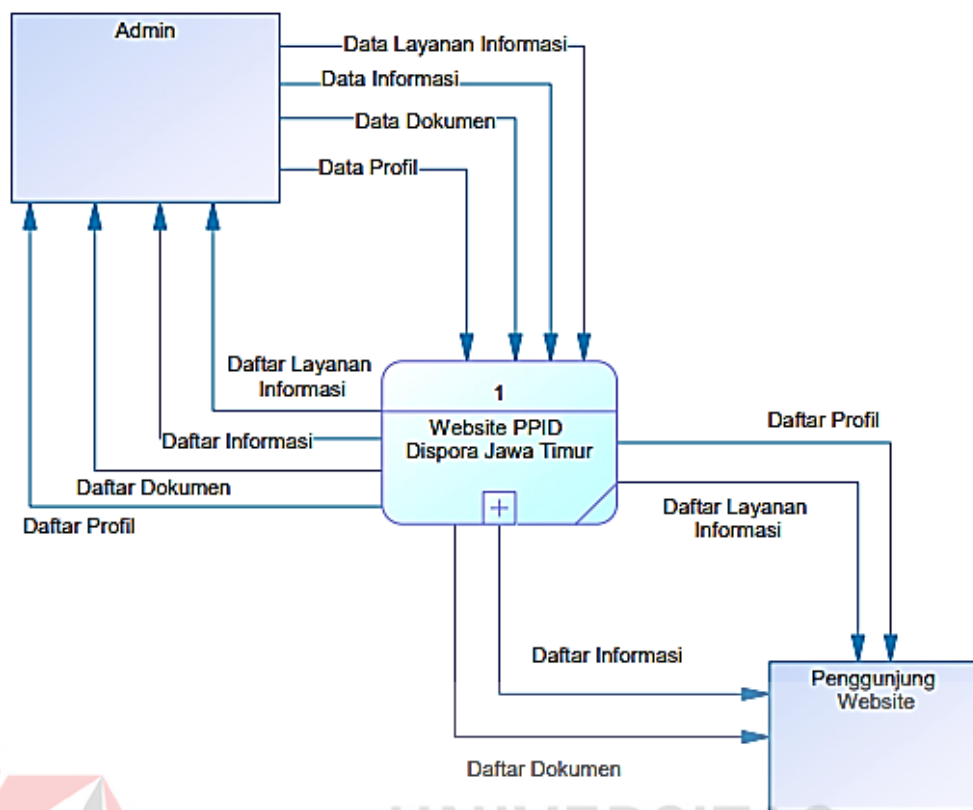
Admin

Data Layanan Informasi

Data Informasi

Data Dokumen

Data Profil

Daftar Layanan Informasi

Daftar Informasi

Daftar Dokumen

Daftar Profil

1

Website PPID Dispora Jawa Timur

Daftar Profil

Daftar Layanan Informasi

Daftar Informasi

Daftar Dokumen

Penggunjung Website